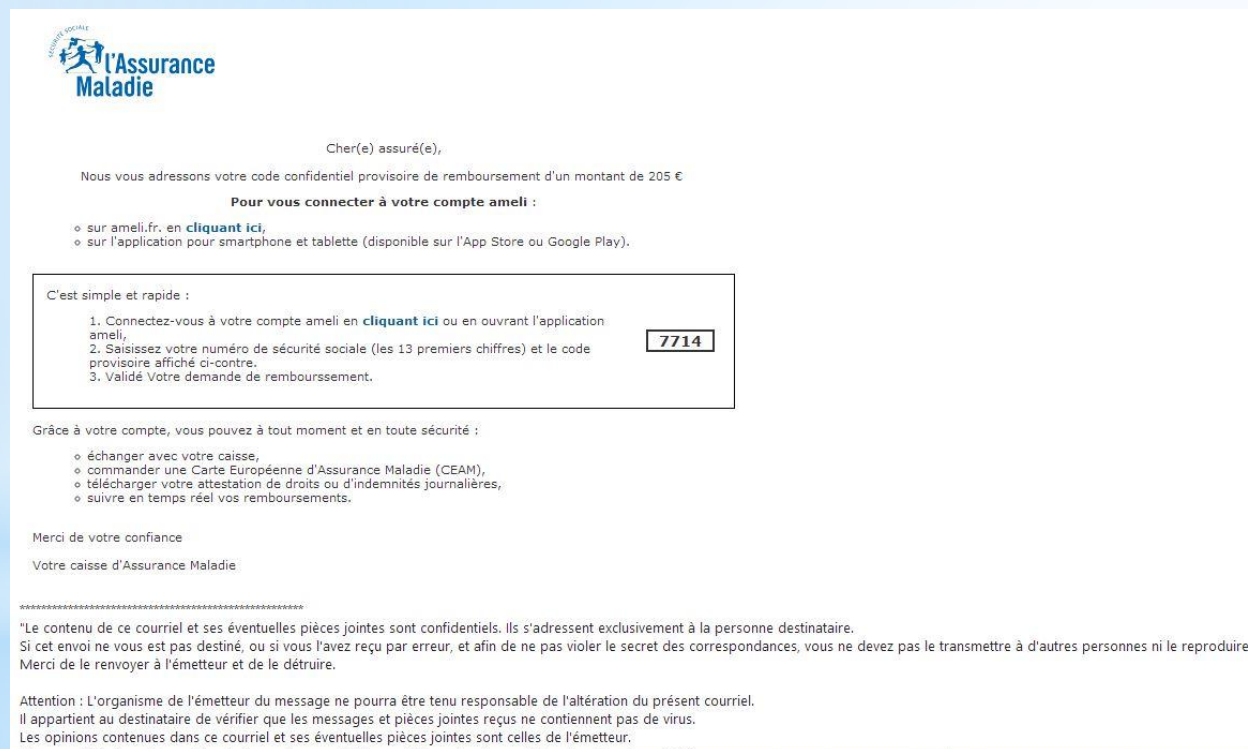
SÉCURITÉ SOCIALE
l'Assurance Maladie

Cher(e) assuré(e),

Nous vous adressons votre code confidentiel provisoire de remboursement d'un montant de 205 €

**Pour vous connecter à votre compte ameli :**

- sur ameli.fr. en **cliquant ici**,
- sur l'application pour smartphone et tablette (disponible sur l'App Store ou Google Play).

C'est simple et rapide :

1. Connectez-vous à votre compte ameli en **cliquant ici** ou en ouvrant l'application ameli,
2. Saisissez votre numéro de sécurité sociale (les 13 premiers chiffres) et le code provisoire affiché ci-contre.
3. Validé Votre demande de remboursement.

7714

Grâce à votre compte, vous pouvez à tout moment et en toute sécurité :

- échanger avec votre caisse,
- commander une Carte Européenne d'Assurance Maladie (CEAM),
- télécharger votre attestation de droits ou d'indemnités journalières,
- suivre en temps réel vos remboursements.

Merci de votre confiance

Votre caisse d'Assurance Maladie

\*\*\*\*\*\*\*\*\*\*\*\*\*\*\*\*\*\*\*\*\*\*\*\*\*\*\*\*\*\*\*\*\*\*\*\*\*\*\*\*\*\*\*\*\*\*\*\*\*\*\*\*\*\*\*\*

"Le contenu de ce courriel et ses éventuelles pièces jointes sont confidentiels. Ils s'adressent exclusivement à la personne destinataire.
Si cet envoi ne vous est pas destiné, ou si vous l'avez reçu par erreur, et afin de ne pas violer le secret des correspondances, vous ne devez pas le transmettre à d'autres personnes ni le reproduire
Merci de le renvoyer à l'émetteur et de le détruire.

Attention : L'organisme de l'émetteur du message ne pourra être tenu responsable de l'altération du présent courriel.
Il appartient au destinataire de vérifier que les messages et pièces jointes reçus ne contiennent pas de virus.
Les opinions contenues dans ce courriel et ses éventuelles pièces jointes sont celles de l'émetteur.